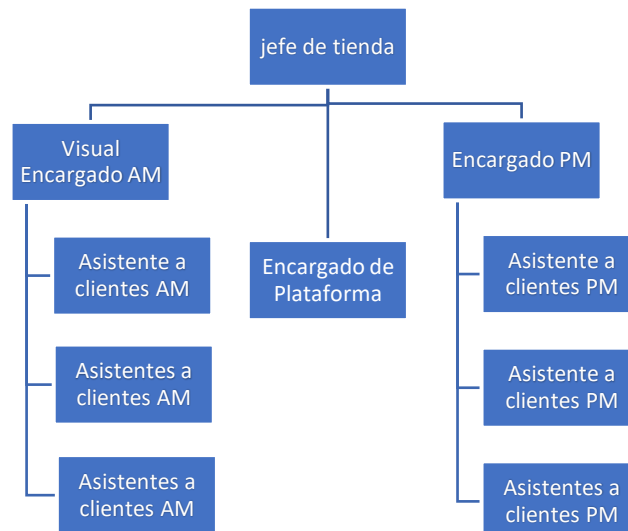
jefe de tienda

Visual Encargado AM

Asistente a clientes AM

Asistentes a clientes AM

Asistentes a clientes AM

Encargado de Plataforma

Encargado PM

Asistente a clientes PM

Asistente a clientes PM

Asistentes a clientes PM